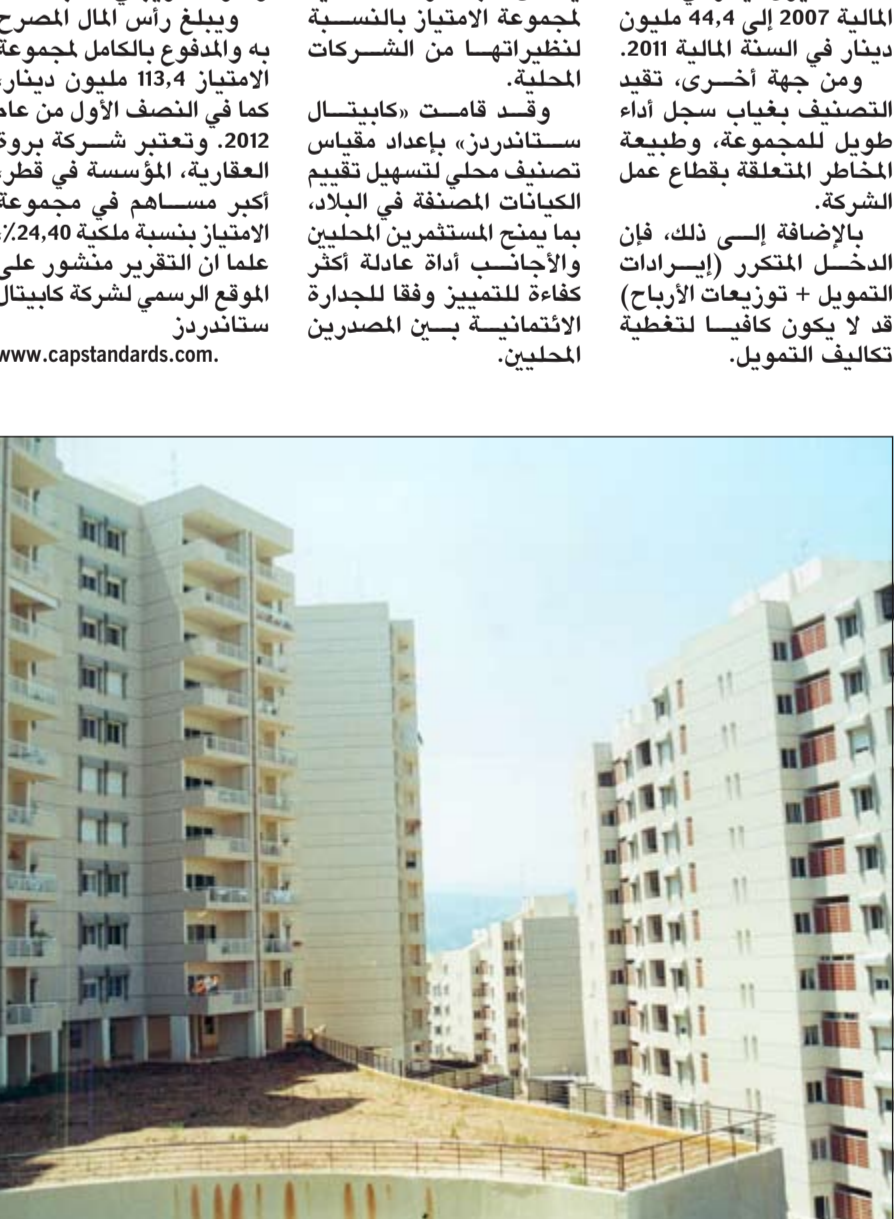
المالية 2007 إلى 44,4 مليون دينار في السنة المالية 2011.

ومن جهة أخرى، تقيد التصنيف بغياب سجل أداء طويل للمجموعة، وطبيعة المخاطر المتعلقة بقطاع عمل الشركة.

بالإضافة إلى ذلك، فإن الدخل المتكرر (إيرادات التمويل + توزيعات الأرباح) قد لا يكون كافيا لتغطية تكاليف التمويل.

لمجموعة الامتياز بالنسبة لنظيراتها من الشركات المحلية.

وقد قامت «كابيتال ستاندردز» بإعداد مقياس تصنيف محلي لتسهيل تقييم الكيانات المصنفة في البلاد، بما يمنح المستثمرين المحليين والأجانب أداة عادلة أكثر كفاءة للتمييز وفقا للجدارة الائتمانية بين المصدرين المحليين.

ويبلغ رأس المال المصرح به والمدفوع بالكامل لمجموعة الامتياز 113,4 مليون دينار كما في النصف الأول من عام 2012. وتعتبر شركة بروة العقارية، المؤسسة في قطر أكبر مساهم في مجموعة الامتياز بنسبة ملكية 24,40٪ علما ان التقرير منشور على الموقع الرسمي لشركة كابيتال ستاندردز
www.capstandards.com.